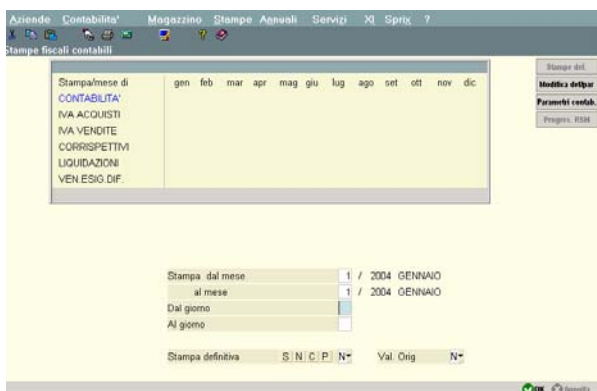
Aziende Contabilita' Magazzino Stampe Annuali Servizi XI Sprix ?

Stampe fiscali contabili

| Stampa/mese di | gen | feb | mar | apr | mag | giu | lug | ago | set | ott | nov | dic |
|---|---|---|---|---|---|---|---|---|---|---|---|---|
| CONTABILITA' | | | | | | | | | | | | |
| IVA ACQUISTI | | | | | | | | | | | | |
| IVA VENDITE | | | | | | | | | | | | |
| CORRISPETTIVI | | | | | | | | | | | | |
| LIQUIDAZIONI | | | | | | | | | | | | |
| VEN.ESIG.DIF. | | | | | | | | | | | | |

Stampe def.
Modifica dettpar
Parametri contab.
Progres. RSM

Stampa dal mese 1 / 2004 GENNAIO
al mese 1 / 2004 GENNAIO
Dal giorno
Al giorno

Stampa definitiva S N C P N
Val. Orig N

Ok Annulla